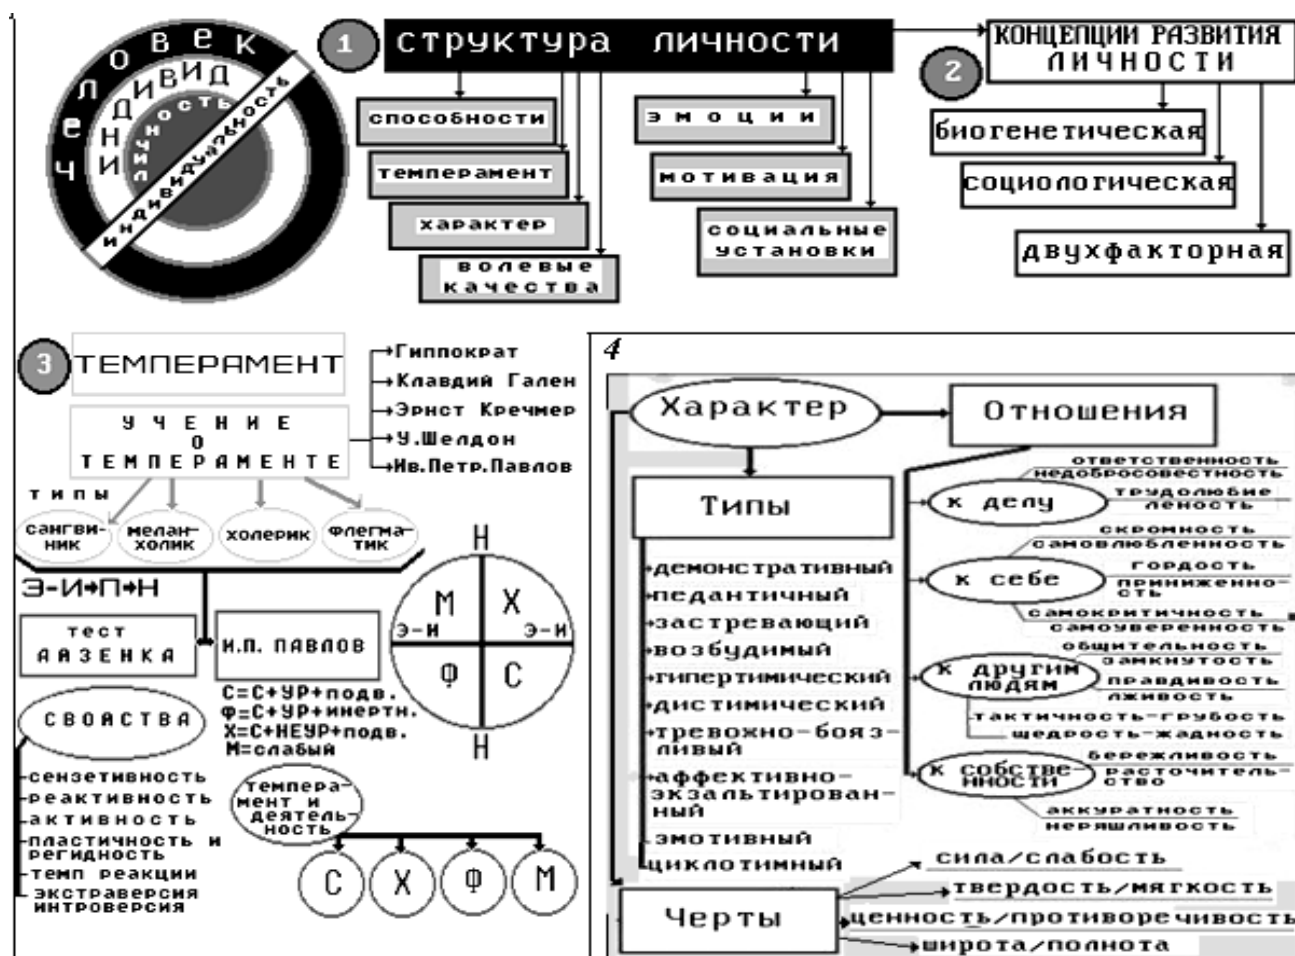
человек
индивид
личность
индивидуальность

1 структура личности
способности
темперамент
характер
волевые качества
эмоции
мотивация
социальные установки

2 КОНЦЕПЦИИ РАЗВИТИЯ ЛИЧНОСТИ
биогенетическая
социологическая
двухфакторная

3 ТЕМПЕРАМЕНТ
УЧЕНИЕ О ТЕМПЕРАМЕНТЕ
Гиппократ
Клавдий Гален
Эрнст Кречмер
У.Шелдон
Ив.Петр.Павлов
типы
сангвиник
меланхолик
холерик
флегматик
Э-И→П→Н
тест Айзенка
И.П. Павлов
С=С+УР+подв.
Ф=С+УР+инертн.
Х=С+НЕУР+подв.
М=слабый
Н
М
Х
Э-И
Э-И
Ф
С
Н
свойства
сензетивность
реактивность
активность
пластичность и регидность
темп реакции
экстраверсия интроверсия
темперамент и деятельность
С
Х
Ф
М

4
Характер
Отношения
Типы
демонстративный
педантичный
застревающий
возбудимый
гипертимический
дистимический
тревожно-боязливый
аффективно-экзальтированный
эмотивный
циклотимный
к делу
ответственность
недобросовестность
трудолюбие
леность
к себе
скромность
самовлюбленность
гордость
приниженность
самокритичность
самоуверенность
к другим людям
общительность
замкнутость
правдивость
лживость
тактичность-грубость
щедрость-жадность
к собственности
бережливость
расточительство
аккуратность
неряшливость
Черты
сила/слабость
твердость/мягкость
ценность/противоречивость
широта/полнота